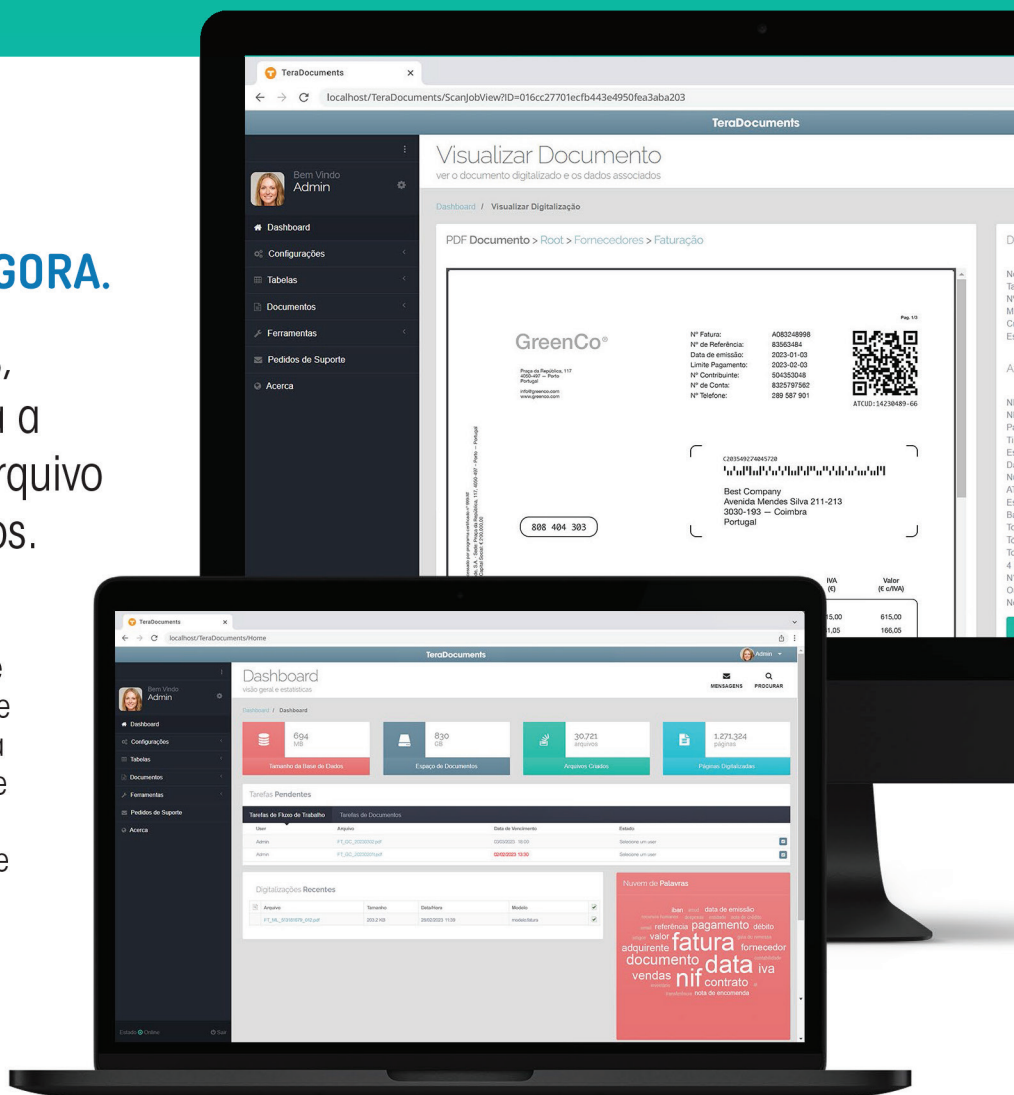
GORA.

,
a
rquivo
os.

e
e
u
e

e

TeraDocuments
localhost/TeraDocuments/ScanJobView?ID=016cc27701ecfb443e4950fea3aba203
TeraDocuments

Bem Vindo
Admin

Dashboard
Configurações
Tabelas
Documentos
Ferramentas
Pedidos de Suporte
Acerca

Visualizar Documento
ver o documento digitalizado e os dados associados

Dashboard / Visualizar Digitalização

PDF Documento > Root > Fornecedores > Faturação

Pag. 1/3

GreenCo®

Praça da República, 117
4050-497 — Porto
Portugal

info@greenco.com
www.greenco.com

| Nº Fatura: | A083248998 |
|---|---|
| Nº de Referência: | 83563484 |
| Data de emissão: | 2023-01-03 |
| Limite Pagamento: | 2023-02-03 |
| Nº Contribuinte: | 504353048 |
| Nº de Conta: | 8325797562 |
| Nº Telefone: | 289 587 901 |

ATCUD:14230489-66

C203549274045720

Best Company
Avenida Mendes Silva 211-213
3030-193 — Coimbra
Portugal

808 404 303

IVA (€)
Valor (€ c/IVA)
15,00 615,00
1,05 166,05

TeraDocuments
localhost/TeraDocuments/Home
TeraDocuments
Admin

Bem Vindo
Admin

Dashboard
Configurações
Tabelas
Documentos
Ferramentas
Pedidos de Suporte
Acerca

Estado Online
Sair

Dashboard
visão geral e estatísticas

MENSAGENS
PROCURAR

Dashboard / Dashboard

694 MB
Tamanho da Base de Dados

830 GB
Espaço de Documentos

30,721 arquivos
Arquivos Criados

1.271.324 páginas
Páginas Digitalizadas

Tarefas Pendentes

Tarefas de Fluxo de Trabalho
Tarefas de Documentos

| User | Arquivo | Data de Vencimento | Estado |
|---|---|---|---|
| Admin | FT_GC_2023002.pdf | 03/03/2023 10:00 | Selecione um user |
| Admin | FT_GC_2023001.pdf | 02/02/2023 12:30 | Selecione um user |

Digitalizações Recentes

| Arquivo | Tamanho | Data/Hora | Modelo |
|---|---|---|---|
| FT_ML_2023/0578_032.pdf | 203,2 KB | 20/02/2023 11:08 | modelo fatura |

Nuvem de Palavras

iban data de emissão referência pagamento débito valor fatura fornecedor adquirente documento data iva vendas nif contrato nota de encomenda